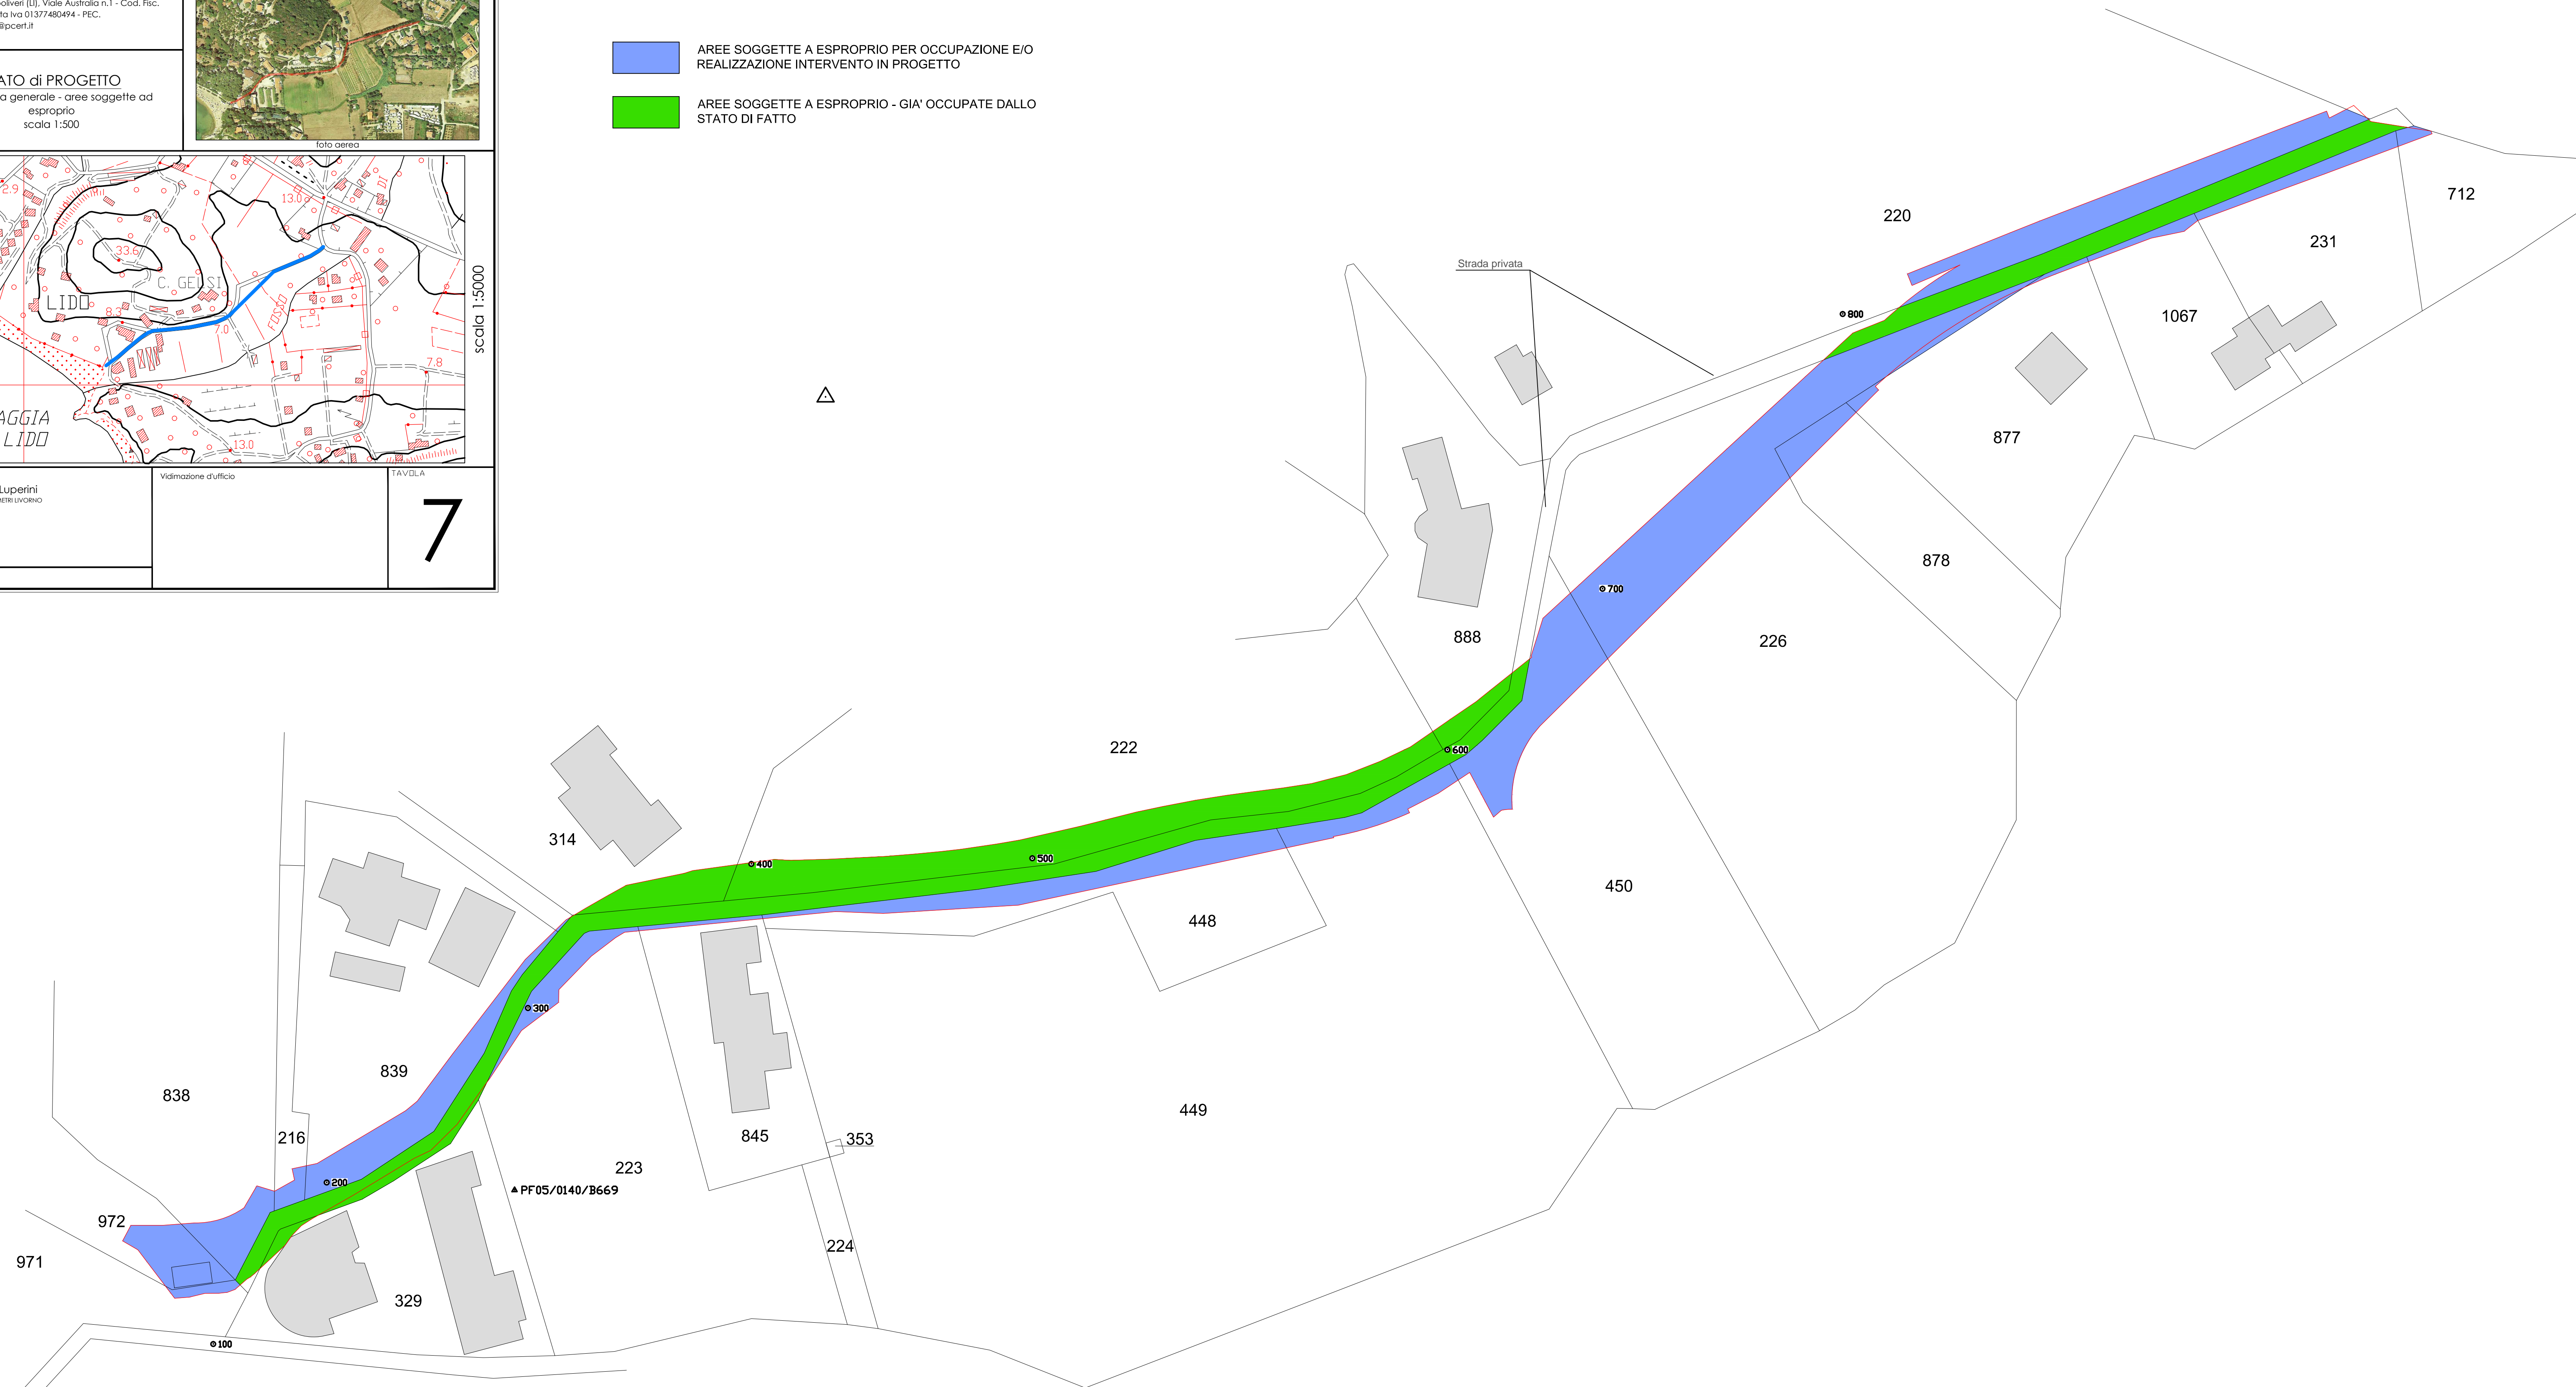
oliveri (LI), Viale Australia n.1 - Cod. Fisc.
ta Iva 01377480494 - PEC.
@pcert.it

ATO di PROGETTO
a generale - aree soggette ad esproprio
scala 1:500

foto aerea

2.9
13.0
33.6
C. GELSI
LIDO
8.3
7.0
FOSSO
7.8
AGGIA
LIDO
13.0
scala 1:5000

Luperini
METRI LIVORNO

Vidimazione d'ufficio

TAVOLA
7

AREE SOGGETTE A ESPROPRIO PER OCCUPAZIONE E/O REALIZZAZIONE INTERVENTO IN PROGETTO

AREE SOGGETTE A ESPROPRIO - GIA' OCCUPATE DALLO STATO DI FATTO

712
220
231
Strada privata
800
1067
877
878
700
888
226
222
600
314
500
400
448
450
300
839
838
845
353
449
216
223
200
PF05/0140/B669
972
224
971
329
100